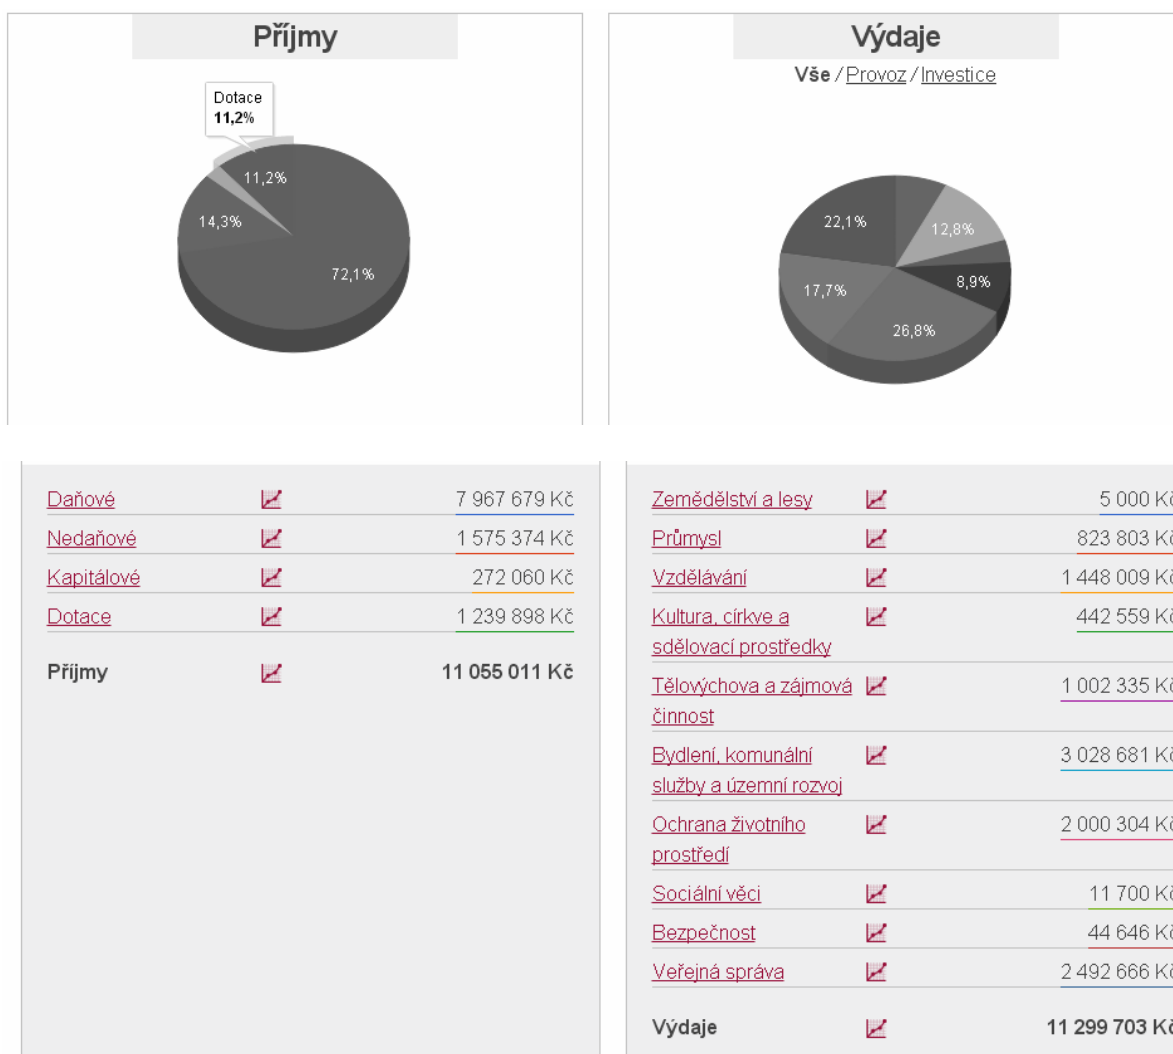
Příjmy

Dotace
11,2%

11,2%
14,3%
72,1%

Výdaje

Vše / Provoz / Investice

22,1%
12,8%
8,9%
17,7%
26,8%

| | |
|---|---|
| Daňové | 7 967 679 Kč |
| Nedaňové | 1 575 374 Kč |
| Kapitálové | 272 060 Kč |
| Dotace | 1 239 898 Kč |
| Příjmy | 11 055 011 Kč |

| | |
|---|---|
| Zemědělství a lesy | 5 000 Kč |
| Průmysl | 823 803 Kč |
| Vzdělávání | 1 448 009 Kč |
| Kultura, církve a sdělovací prostředky | 442 559 Kč |
| Tělovýchova a zájmová činnost | 1 002 335 Kč |
| Bydlení, komunální služby a územní rozvoj | 3 028 681 Kč |
| Ochrana životního prostředí | 2 000 304 Kč |
| Sociální věci | 11 700 Kč |
| Bezpečnost | 44 646 Kč |
| Veřejná správa | 2 492 666 Kč |
| Výdaje | 11 299 703 Kč |